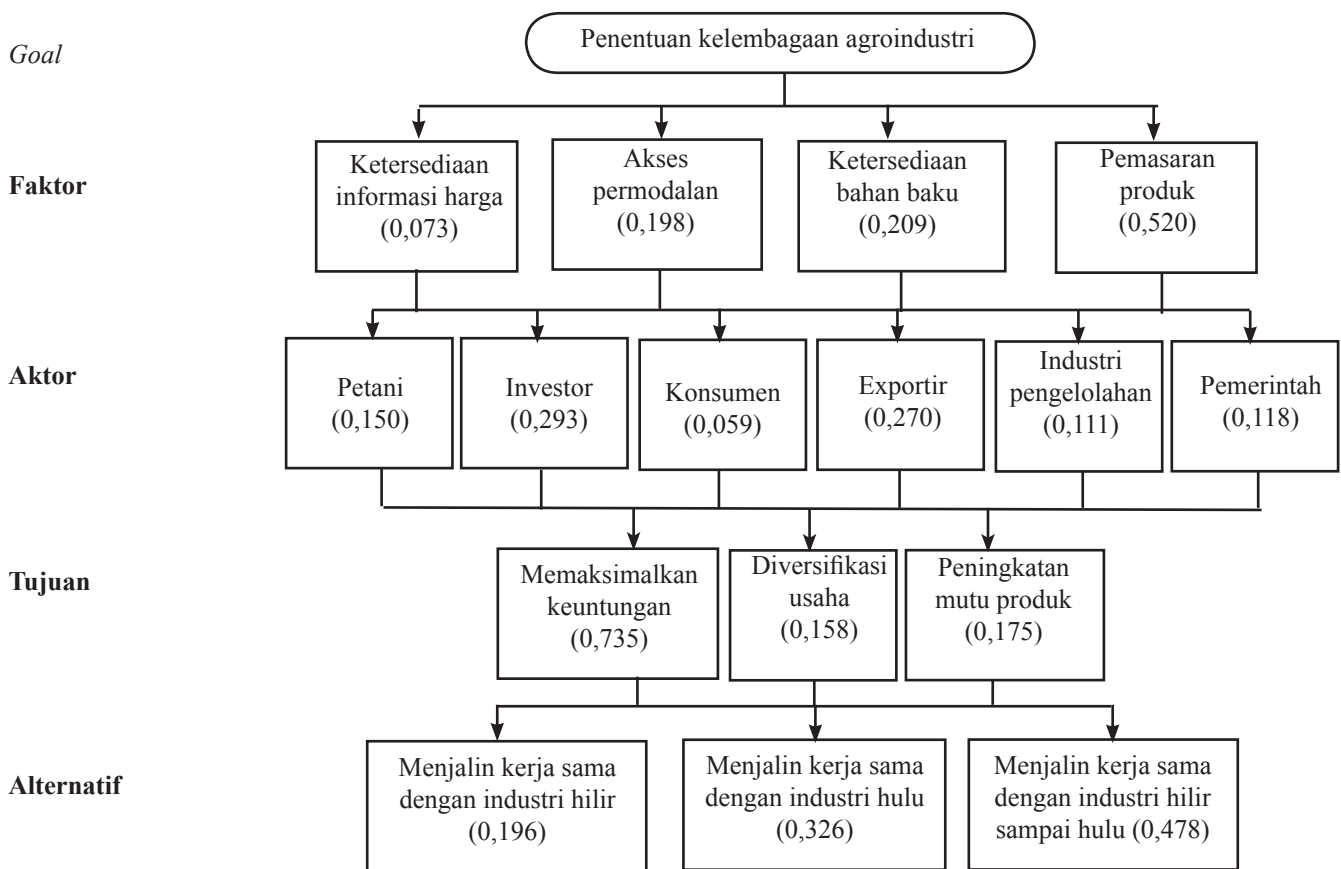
Goal

Penentuan kelembagaan agroindustri

Faktor

Ketersediaan informasi harga (0,073)

Akses permodalan (0,198)

Ketersediaan bahan baku (0,209)

Pemasaran produk (0,520)

Aktor

Petani (0,150)

Investor (0,293)

Konsumen (0,059)

Exportir (0,270)

Industri pengelolahan (0,111)

Pemerintah (0,118)

Tujuan

Memaksimalkan keuntungan (0,735)

Diversifikasi usaha (0,158)

Peningkatan mutu produk (0,175)

Alternatif

Menjalin kerja sama dengan industri hilir (0,196)

Menjalin kerja sama dengan industri hulu (0,326)

Menjalin kerja sama dengan industri hilir sampai hulu (0,478)